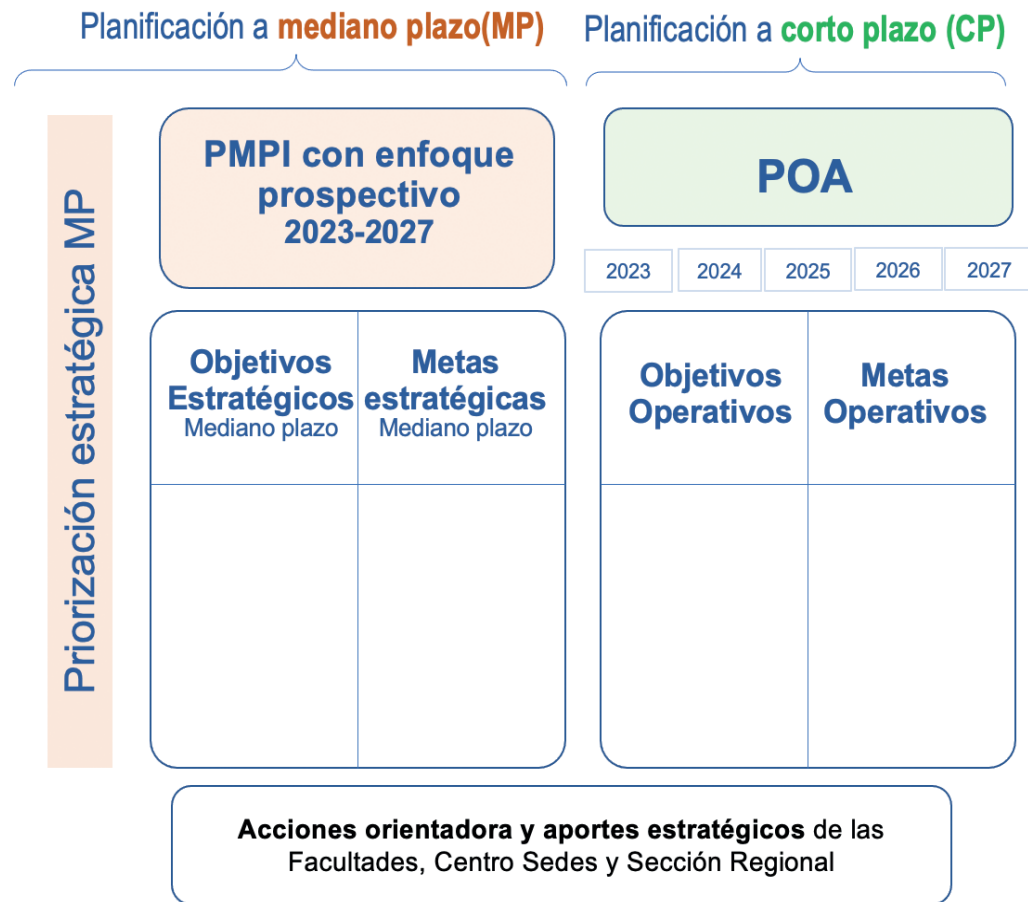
Planificación a mediano plazo(MP)

Planificación a corto plazo (CP)

Priorización estratégica MP

PMPI con enfoque prospectivo 2023-2027

POA

| 2023 | 2024 | 2025 | 2026 | 2027 |
|---|---|---|---|---|

| Objetivos Estratégicos Mediano plazo | Metas estratégicas Mediano plazo |
|---|---|
| | |

| Objetivos Operativos | Metas Operativos |
|---|---|
| | |

Acciones orientadora y aportes estratégicos de las Facultades, Centro Sedes y Sección Regional